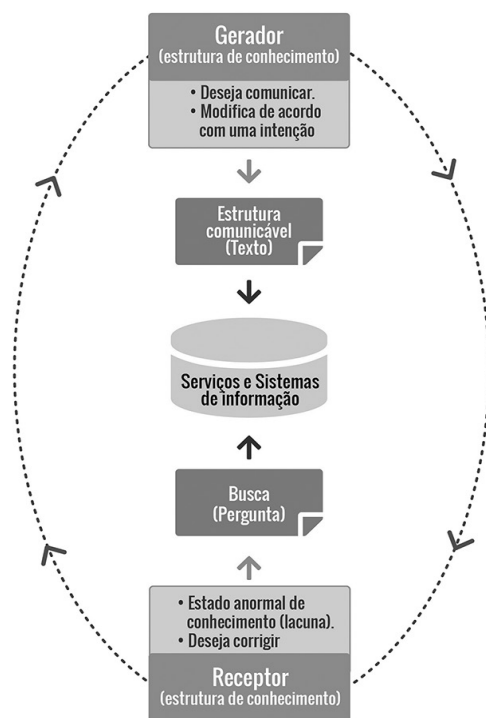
Gerador
(estrutura de conhecimento)

• Deseja comunicar.
• Modifica de acordo com uma intenção

Estrutura comunicável
(Texto)

Serviços e Sistemas de informação

Busca
(Pergunta)

• Estado anormal de conhecimento (lacuna).
• Deseja corrigir

Receptor
(estrutura de conhecimento)